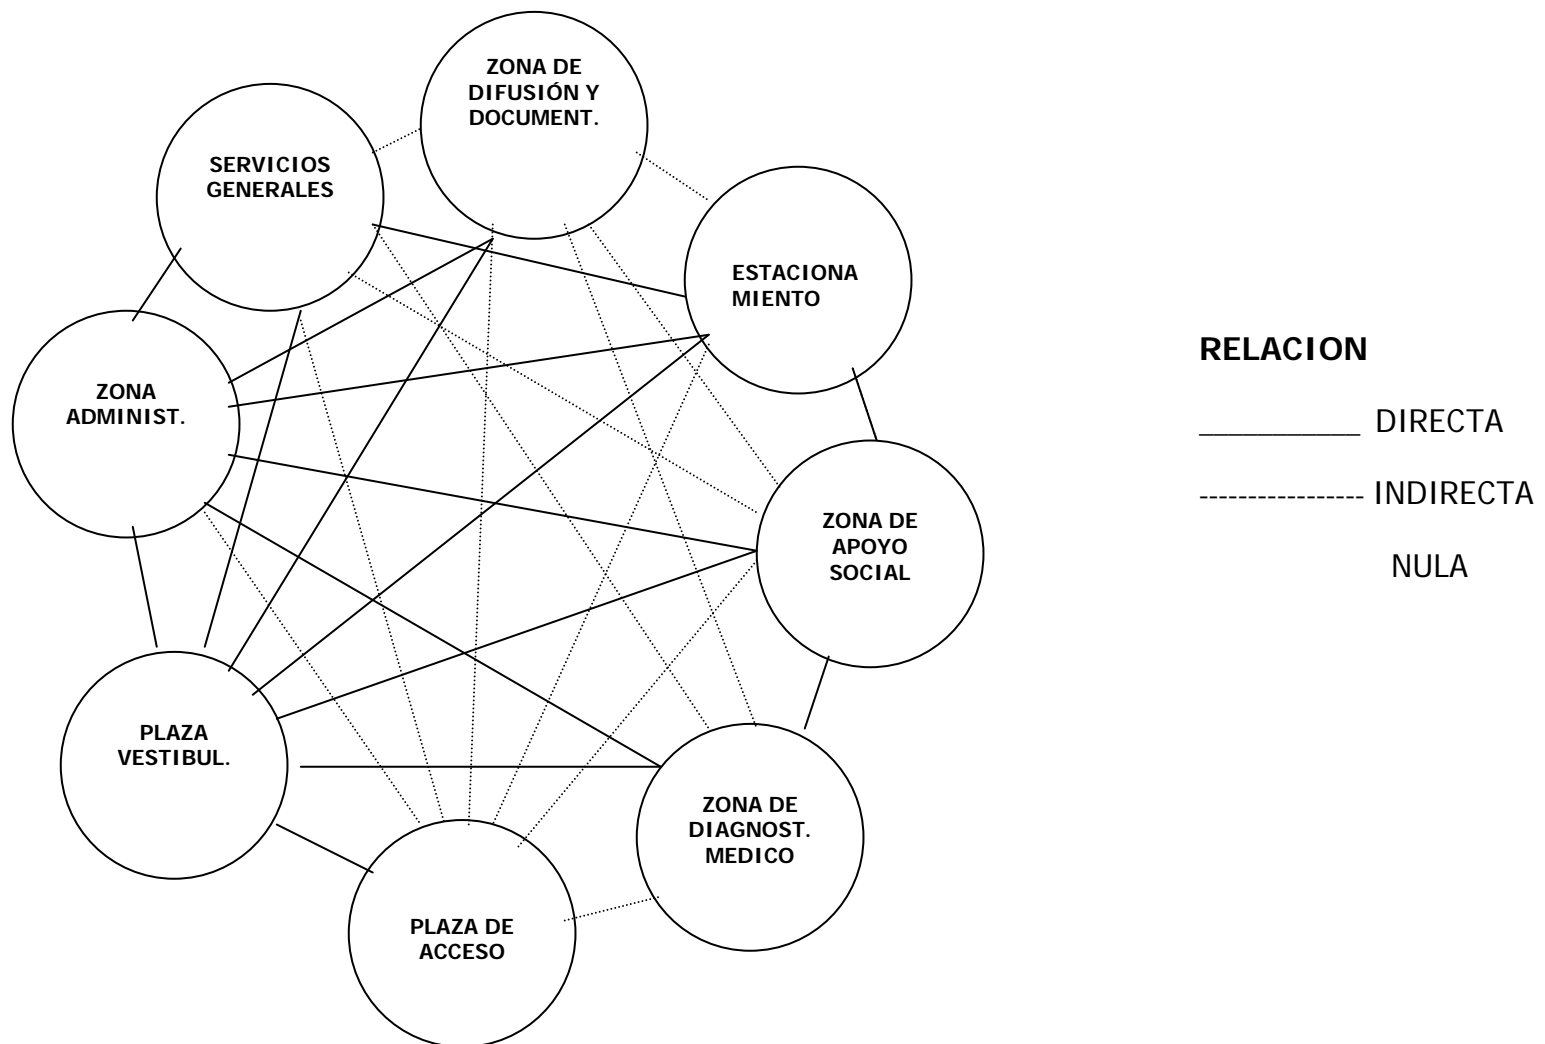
ZONA DE DIFUSIÓN Y DOCUMENT.

SERVICIOS GENERALES

ESTACIONA MIENTO

ZONA ADMINIST.

ZONA DE APOYO SOCIAL

PLAZA VESTIBUL.

ZONA DE DIAGNOST. MEDICO

PLAZA DE ACCESO

RELACION

__________ DIRECTA

---------------- INDIRECTA

NULA